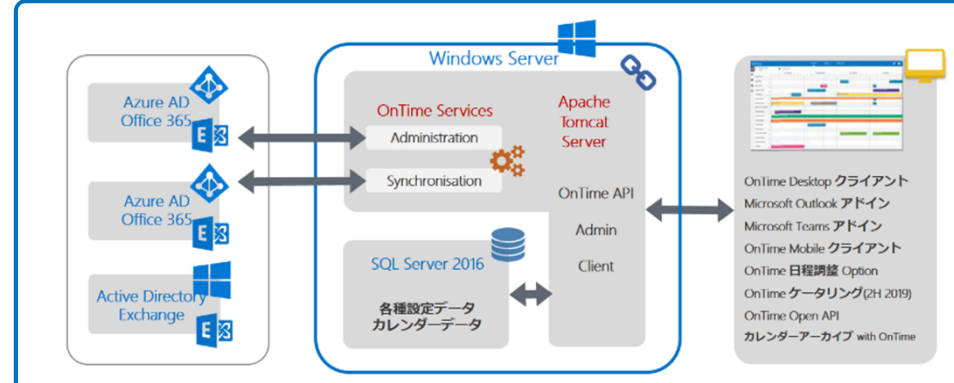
Azure AD
Office 365

Azure AD
Office 365

Active Directory
Exchange

Windows Server

OnTime Services

Administration

Synchronisation

Apache
Tomcat
Server

OnTime API

Admin

Client

SQL Server 2016

各種設定データ
カレンダーデータ

OnTime Desktop クライアント
Microsoft Outlook アドイン
Microsoft Teams アドイン
OnTime Mobile クライアント
OnTime 日程調整 Option
OnTime ケータリング(2H 2019)
OnTime Open API
カレンダーアーカイブ with OnTime